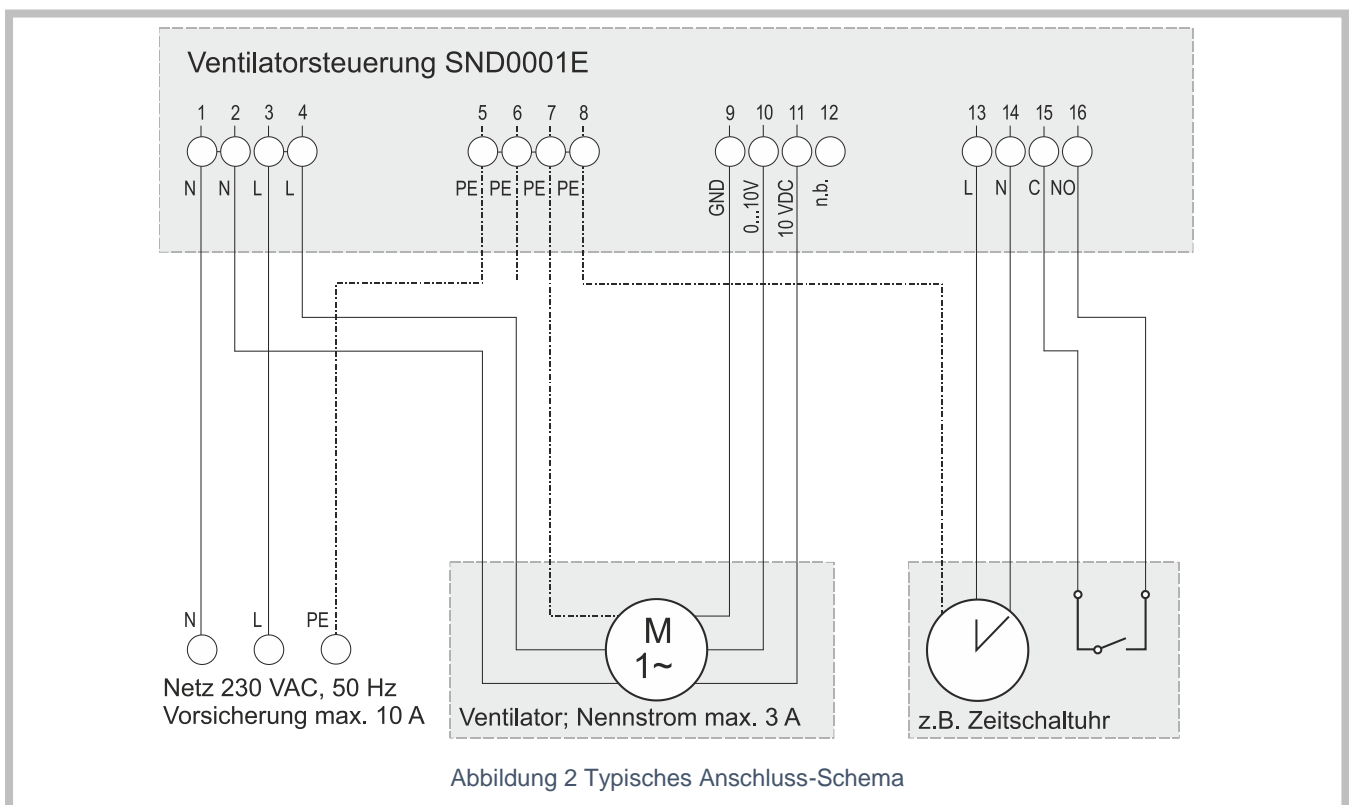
Ventilatorsteuerung SND0001E

1 2 3 4
N N L L

5 6 7 8
PE PE PE PE

9 10 11 12
GND 0...10V 10 VDC n.b.

13 14 15 16
L N C NO

N L PE
Netz 230 VAC, 50 Hz
Vorsicherung max. 10 A

M
1~
Ventilator; Nennstrom max. 3 A

z.B. Zeitschaltuhr

Abbildung 2 Typisches Anschluss-Schema